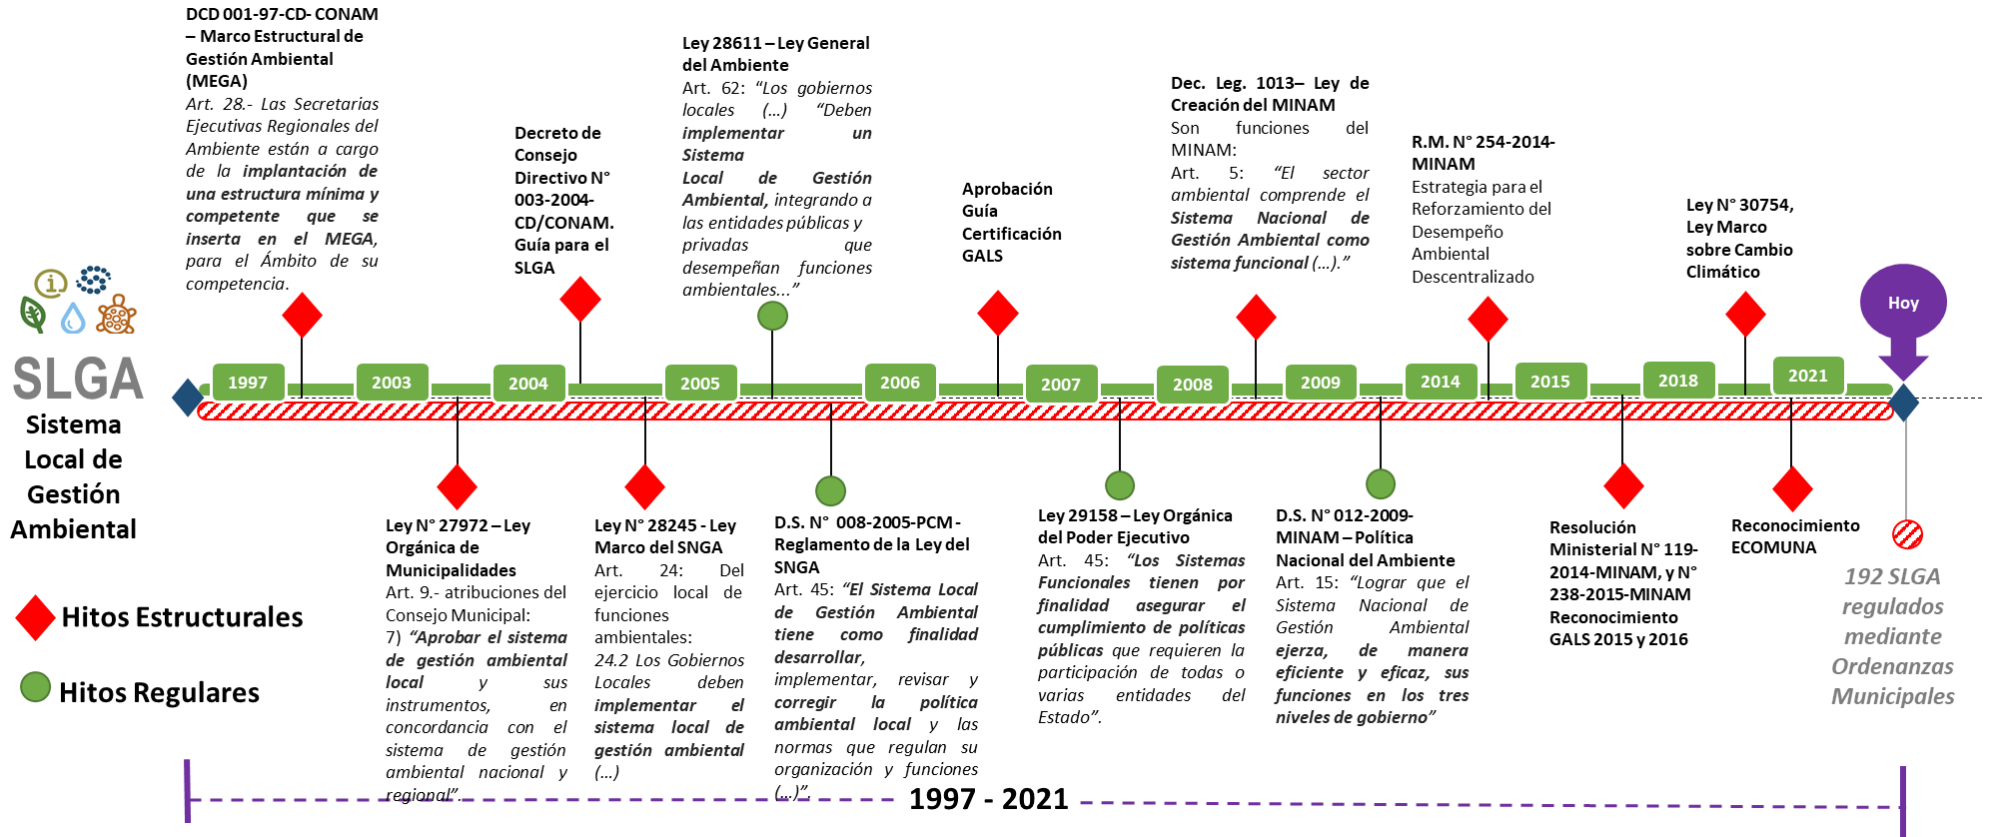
SLGA
Sistema Local de Gestión Ambiental

Hitos Estructurales

Hitos Regulares

DCD 001-97-CD- CONAM – Marco Estructural de Gestión Ambiental (MEGA)
Art. 28.- Las Secretarias Ejecutivas Regionales del Ambiente están a cargo de la **implantación de una estructura mínima y competente que se inserta en el MEGA**, para el Ámbito de su competencia.

Decreto de Consejo Directivo N° 003-2004-CD/CONAM. Guía para el SLGA

Ley 28611 – Ley General del Ambiente
Art. 62: "Los gobiernos locales (...) "Deben **implementar un Sistema Local de Gestión Ambiental**, integrando a las entidades públicas y privadas que desempeñan funciones ambientales..."

Aprobación Guía Certificación GALS

Dec. Leg. 1013– Ley de Creación del MINAM
Son funciones del MINAM:
Art. 5: "El sector ambiental comprende el **Sistema Nacional de Gestión Ambiental como sistema funcional** (...)."

R.M. N° 254-2014-MINAM
Estrategia para el Reforzamiento del Desempeño Ambiental Descentralizado

Ley N° 30754, Ley Marco sobre Cambio Climático

Hoy

1997
2003
2004
2005
2006
2007
2008
2009
2014
2015
2018
2021

Ley N° 27972 – Ley Orgánica de Municipalidades
Art. 9.- atribuciones del Consejo Municipal:
7) "**Aprobar el sistema de gestión ambiental local** y sus instrumentos, en concordancia con el sistema de gestión ambiental nacional y regional".

Ley N° 28245 - Ley Marco del SNGA
Art. 24: Del ejercicio local de funciones ambientales:
24.2 Los Gobiernos Locales deben **implementar el sistema local de gestión ambiental** (...)

D.S. N° 008-2005-PCM - Reglamento de la Ley del SNGA
Art. 45: "**El Sistema Local de Gestión Ambiental tiene como finalidad desarrollar**, implementar, revisar y **corregir la política ambiental local** y las normas que regulan su organización y funciones (...)".

Ley 29158 – Ley Orgánica del Poder Ejecutivo
Art. 45: "**Los Sistemas Funcionales tienen por finalidad asegurar el cumplimiento de políticas públicas** que requieren la participación de todas o varias entidades del Estado".

D.S. N° 012-2009-MINAM – Política Nacional del Ambiente
Art. 15: "Lograr que el Sistema Nacional de Gestión Ambiental **ejerza, de manera eficiente y eficaz, sus funciones en los tres niveles de gobierno**"

Resolución Ministerial N° 119-2014-MINAM, y N° 238-2015-MINAM Reconocimiento GALS 2015 y 2016

Reconocimiento ECOMUNA

192 SLGA regulados mediante Ordenanzas Municipales

1997 - 2021